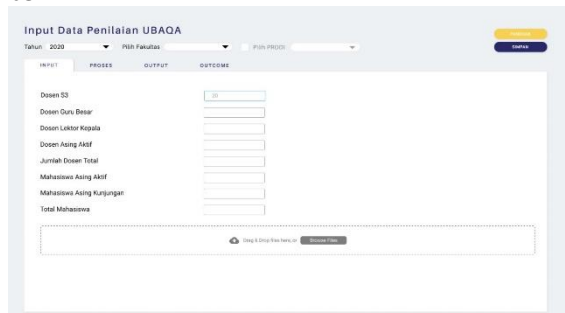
Input Data Penilaian UBAQA

Tahun 2020 Pilih Fakultas Pilih PRODI

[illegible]

SIMPAN

INPUT PROSES OUTPUT OUTCOME

Dosen S3 20

Dosen Guru Besar

Dosen Lektor Kepala

Dosen Asing Aktif

Jumlah Dosen Total

Mahasiswa Asing Aktif

Mahasiswa Asing Kunjungan

Total Mahasiswa

Drag & Drop files here, or Browse Files